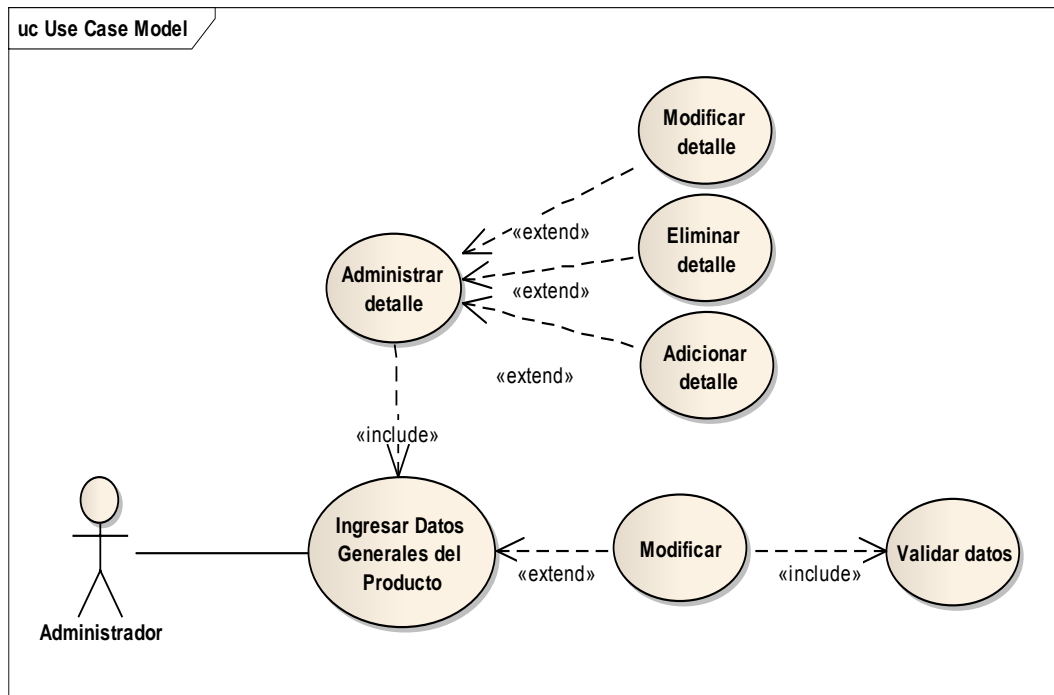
uc Use Case Model

Modificar detalle

«extend»

Eliminar detalle

Administrar detalle

«extend»

Adicionar detalle

«extend»

«include»

Ingresar Datos Generales del Producto

Modificar

Validar datos

«extend»

«include»

Administrador